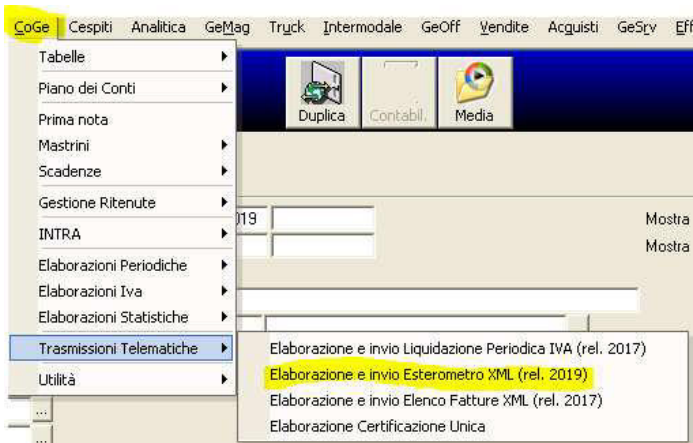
CoGe Cespiti Analitica GeMag Truck Intermodale GeOff Vendite Acquisti GeSrv Eff

Tabelle
Piano dei Conti
Prima nota
Mastrini
Scadenze
Gestione Ritenute
INTRA
Elaborazioni Periodiche
Elaborazioni Iva
Elaborazioni Statistiche
Trasmissioni Telematiche
Utilità

Duplica
Contabil.
Media

019

Mostra
Mostra

Elaborazione e invio Liquidazione Periodica IVA (rel. 2017)
Elaborazione e invio Esterometro XML (rel. 2019)
Elaborazione e invio Elenco Fatture XML (rel. 2017)
Elaborazione Certificazione Unica

...
...